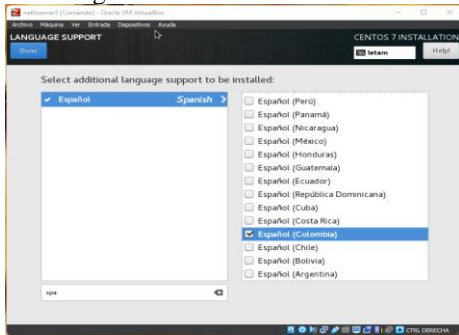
nathserver3 [Corriendo] - Oracle VM VirtualBox

Archivo Máquina Ver Entrada Dispositivos Ayuda

LANGUAGE SUPPORT

Done

CENTOS 7 INSTALLATION

latam

Help!

Select additional language support to be installed:

Español Spanish

Español (Perú)
Español (Panamá)
Español (Nicaragua)
Español (México)
Español (Honduras)
Español (Guatemala)
Español (Ecuador)
Español (República Dominicana)
Español (Cuba)
Español (Costa Rica)
Español (Colombia)
Español (Chile)
Español (Bolivia)
Español (Argentina)

spa

CTRL DERECHA